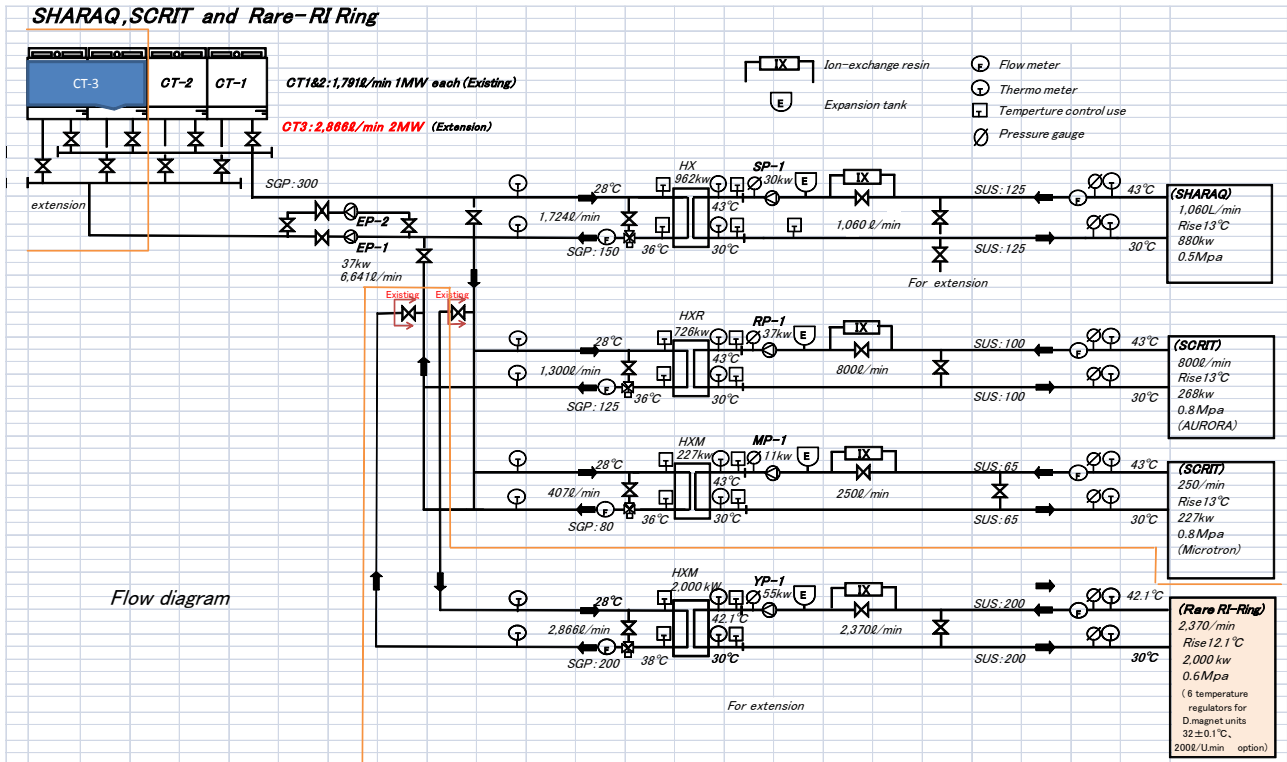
SHARAQ,SCRIT and Rare-RI Ring

CT-3 CT-2 CT-1

CT1&2:1,791ℓ/min 1MW each (Existing)

CT3:2,866ℓ/min 2MW (Extension)

IX Ion-exchange resin

E Expansion tank

F Flow meter

T Thermo meter

T Temperture control use

Pressure gauge

extension

SGP:300

EP-2

EP-1

37kw

6,641ℓ/min

Existing Existing

HX 962kw

SP-1 30kw E

IX

28℃

1,724ℓ/min

43℃

1,060 ℓ/min

SGP:150

36℃ 30℃

SUS:125 43℃

SUS:125 30℃

For extension

(SHARAQ)
1,060L/min
Rise13℃
880kw
0.5Mpa

HXR 726kw

RP-1 37kw E

IX

28℃

1,300ℓ/min

43℃

800ℓ/min

SGP:125

36℃ 30℃

SUS:100 43℃

SUS:100 30℃

(SCRIT)
800ℓ/min
Rise13℃
268kw
0.8Mpa
(AURORA)

HXM 227kw

MP-1 11kw E

IX

28℃

407ℓ/min

43℃

250ℓ/min

SGP:80

36℃ 30℃

SUS:65 43℃

SUS:65 30℃

(SCRIT)
250/min
Rise13℃
227kw
0.8Mpa
(Microtron)

Flow diagram

HXM 2,000 kW

YP-1 55kw E

IX

28℃

2,866ℓ/min

42.1℃

2,370ℓ/min

SGP:200

38℃ 30℃

SUS:200 42.1℃

SUS:200 30℃

For extension

(Rare RI-Ring)
2,370/min
Rise12.1℃
2,000 kw
0.6Mpa
(6 temperature regulators for D.magnet units 32±0.1℃、200ℓ/U.min option)